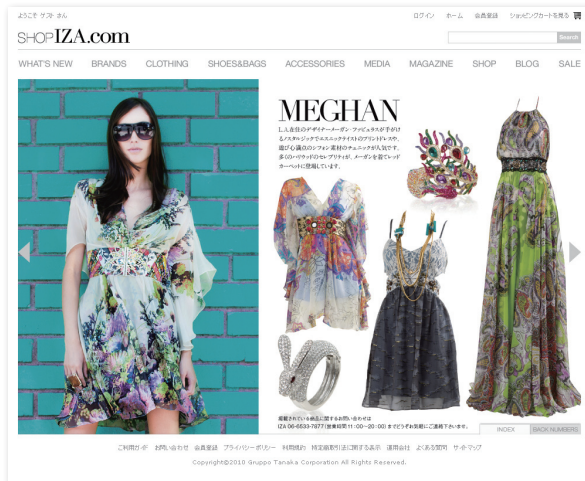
ようこそ ゲスト さん

ログイン　ホーム　会員登録　ショッピングカートを見る

SHOPIZA.com

Search

WHAT'S NEW　BRANDS　CLOTHING　SHOES&BAGS　ACCESSORIES　MEDIA　MAGAZINE　SHOP　BLOG　SALE

MEGHAN

L.A.在住のデザイナーメーガン・ファビュラスが手がけるノスタルジックでエスニックテイストのプリントドレスや、遊び心溢れるシフォン素材のチュニックが人気です。多くのハリウッドのセレブリティが、メーガンを着てレッドカーペットに登場しています。

掲載されている商品に関するお問い合わせは
IZA 06-6533-7877(営業時間 11:00～20:00)までどうぞお気軽にご連絡下さいませ。

INDEX　BACK NUMBERS

ご利用ガイド　お問い合わせ　会員登録　プライバシーポリシー　利用規約　特定商取引法に関する表示　運用会社　よくある質問　サイトマップ

Copyright©2010 Gruppo Tanaka Corporation All Rights Reserved.